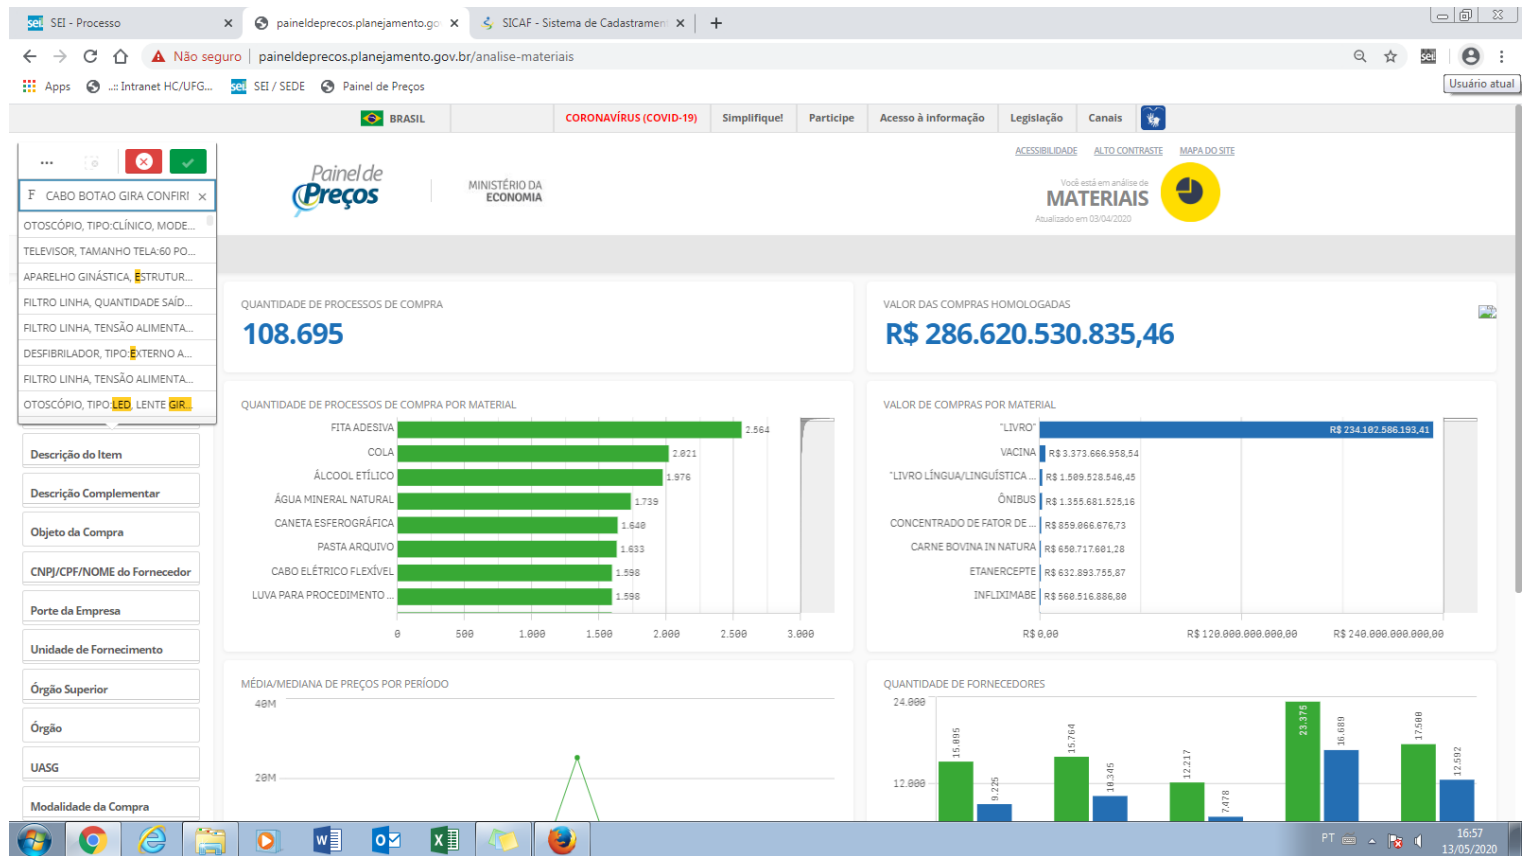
SEI - Processo × paineldeprecos.planejamento.go × SICAF - Sistema de Cadastramen × +

Não seguro | paineldeprecos.planejamento.gov.br/analise-materiais

Apps .:: Intranet HC/UFG... SEI / SEDE Painel de Preços

Usuário atual

BRASIL CORONAVÍRUS (COVID-19) Simplifique! Participe Acesso à informação Legislação Canais

... F CABO BOTAO GIRA CONFIRI ×

OTOSCÓPIO, TIPO:CLÍNICO, MODE...
TELEVISOR, TAMANHO TELA:60 PO...
APARELHO GINÁSTICA, ESTRUTUR...
FILTRO LINHA, QUANTIDADE SAÍD...
FILTRO LINHA, TENSÃO ALIMENTA...
DESFIBRILADOR, TIPO:EXTERNO A...
FILTRO LINHA, TENSÃO ALIMENTA...
OTOSCÓPIO, TIPO:LED, LENTE GIR...

Descrição do Item
Descrição Complementar
Objeto da Compra
CNPJ/CPF/NOME do Fornecedor
Porte da Empresa
Unidade de Fornecimento
Órgão Superior
Órgão
UASG
Modalidade da Compra

Painel de Preços MINISTÉRIO DA ECONOMIA

ACESSIBILIDADE ALTO CONTRASTE MAPA DO SITE

Você está em análise de MATERIAIS
Atualizado em 03/04/2020

QUANTIDADE DE PROCESSOS DE COMPRA
108.695

VALOR DAS COMPRAS HOMOLOGADAS
R$ 286.620.530.835,46

QUANTIDADE DE PROCESSOS DE COMPRA POR MATERIAL
FITA ADESIVA 2.564
COLA 2.021
ÁLCOOL ETÍLICO 1.976
ÁGUA MINERAL NATURAL 1.739
CANETA ESFEROGRÁFICA 1.648
PASTA ARQUIVO 1.633
CABO ELÉTRICO FLEXÍVEL 1.598
LUVA PARA PROCEDIMENTO ... 1.598
0 500 1.000 1.500 2.000 2.500 3.000

VALOR DE COMPRAS POR MATERIAL
"LIVRO" R$ 234.102.586.193,41
VACINA R$ 3.373.666.958,54
"LIVRO LÍNGUA/LINGUÍSTICA ... R$ 1.509.528.546,45
ÔNIBUS R$ 1.355.681.525,16
CONCENTRADO DE FATOR DE ... R$ 859.066.676,73
CARNE BOVINA IN NATURA R$ 650.717.601,28
ETANERCEPTE R$ 632.893.755,87
INFLIXIMABE R$ 560.516.886,80
R$ 0,00 R$ 120.000.000.000,00 R$ 240.000.000.000,00

MÉDIA/MEDIANA DE PREÇOS POR PERÍODO
40M
20M

QUANTIDADE DE FORNECEDORES
24.000
12.000
15.095 9.225 15.764 10.345 12.217 7.478 23.375 16.689 17.588 12.592

PT 16:57 13/05/2020